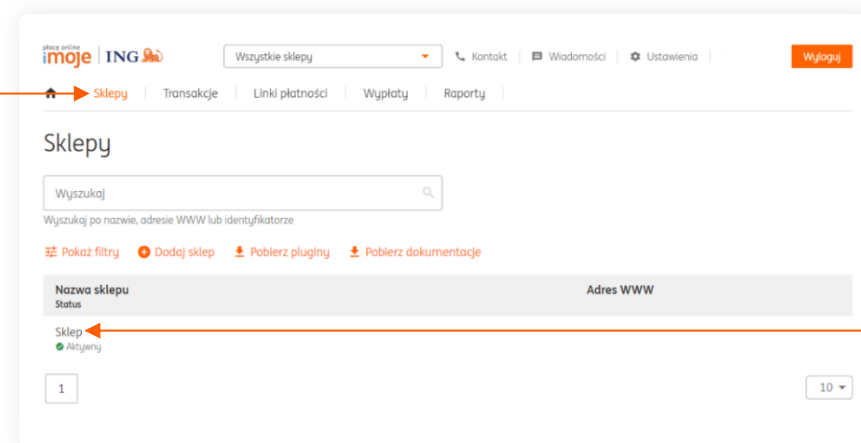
płacę online imoje | ING

Wszystkie sklepy

Kontakt | Wiadomości | Ustawienia

Wyloguj

Sklepy | Transakcje | Linki płatności | Wypłaty | Raporty

Sklepy

Wyszukaj

Wyszukaj po nazwie, adresie WWW lub identyfikatorze

Pokaż filtry   Dodaj sklep   Pobierz pluginy   Pobierz dokumentacje

| Nazwa sklepu Status | Adres WWW |
|---|---|
| Sklep Aktywny | |

1

10